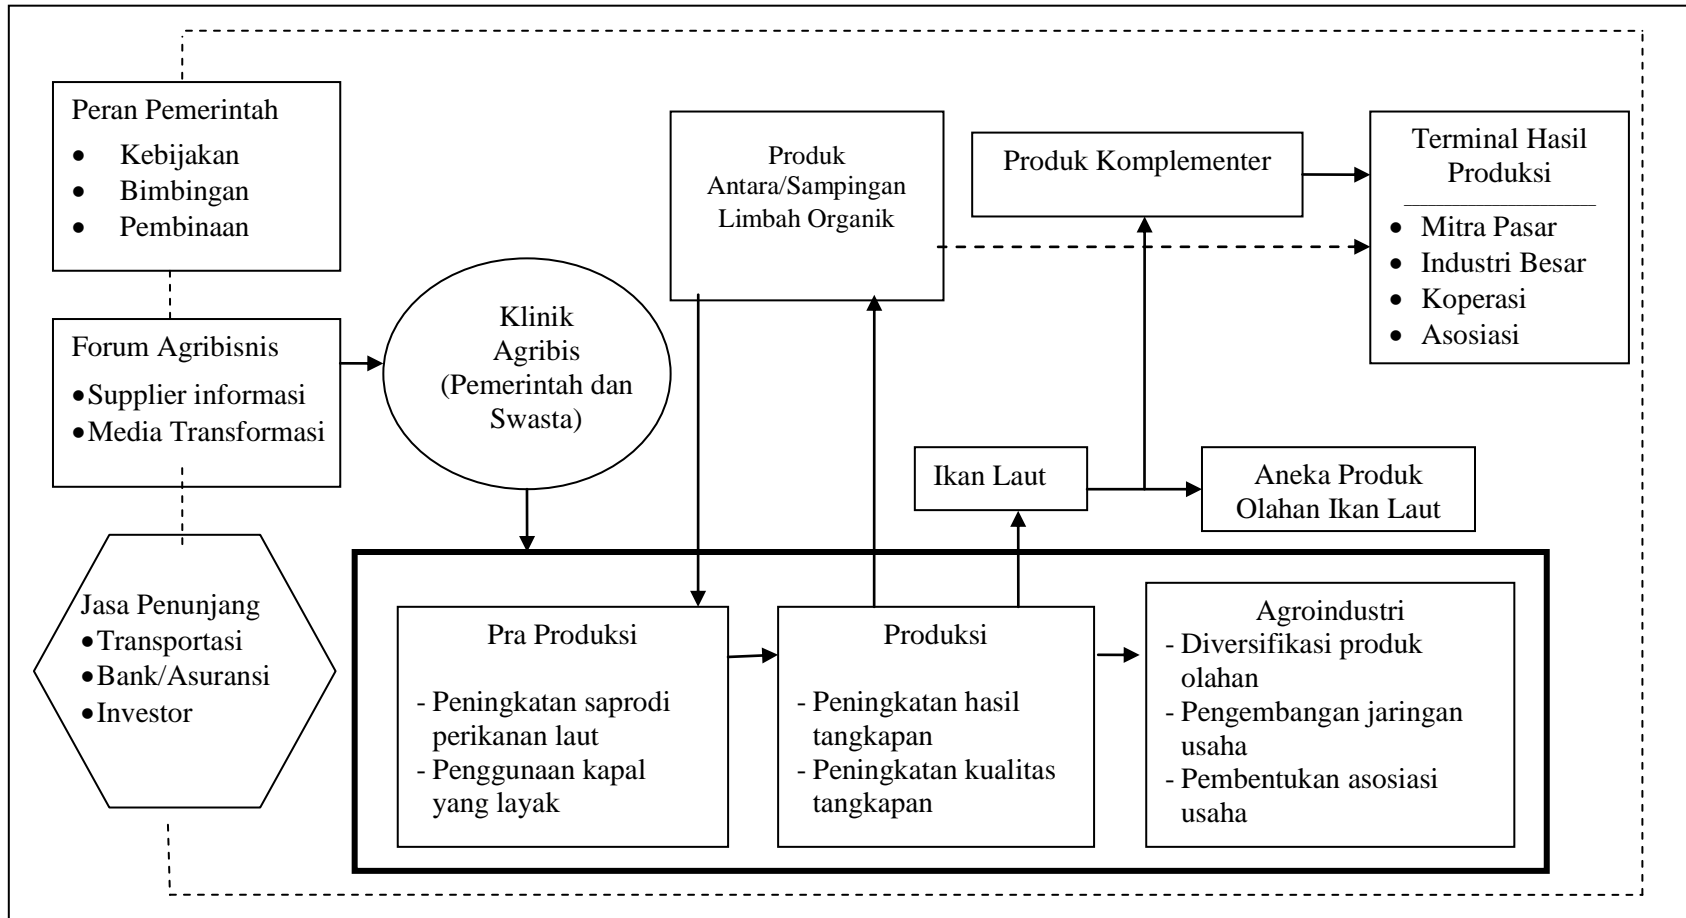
Peran Pemerintah
- Kebijakan
- Bimbingan
- Pembinaan

Forum Agribisnis
- Supplier informasi
- Media Transformasi

Jasa Penunjang
- Transportasi
- Bank/Asuransi
- Investor

Klinik Agribis (Pemerintah dan Swasta)

Produk Antara/Sampingan Limbah Organik

Produk Komplementer

Terminal Hasil Produksi
- Mitra Pasar
- Industri Besar
- Koperasi
- Asosiasi

Ikan Laut

Aneka Produk Olahan Ikan Laut

Pra Produksi
- Peningkatan saprodi perikanan laut
- Penggunaan kapal yang layak

Produksi
- Peningkatan hasil tangkapan
- Peningkatan kualitas tangkapan

Agroindustri
- Diversifikasi produk olahan
- Pengembangan jaringan usaha
- Pembentukan asosiasi usaha